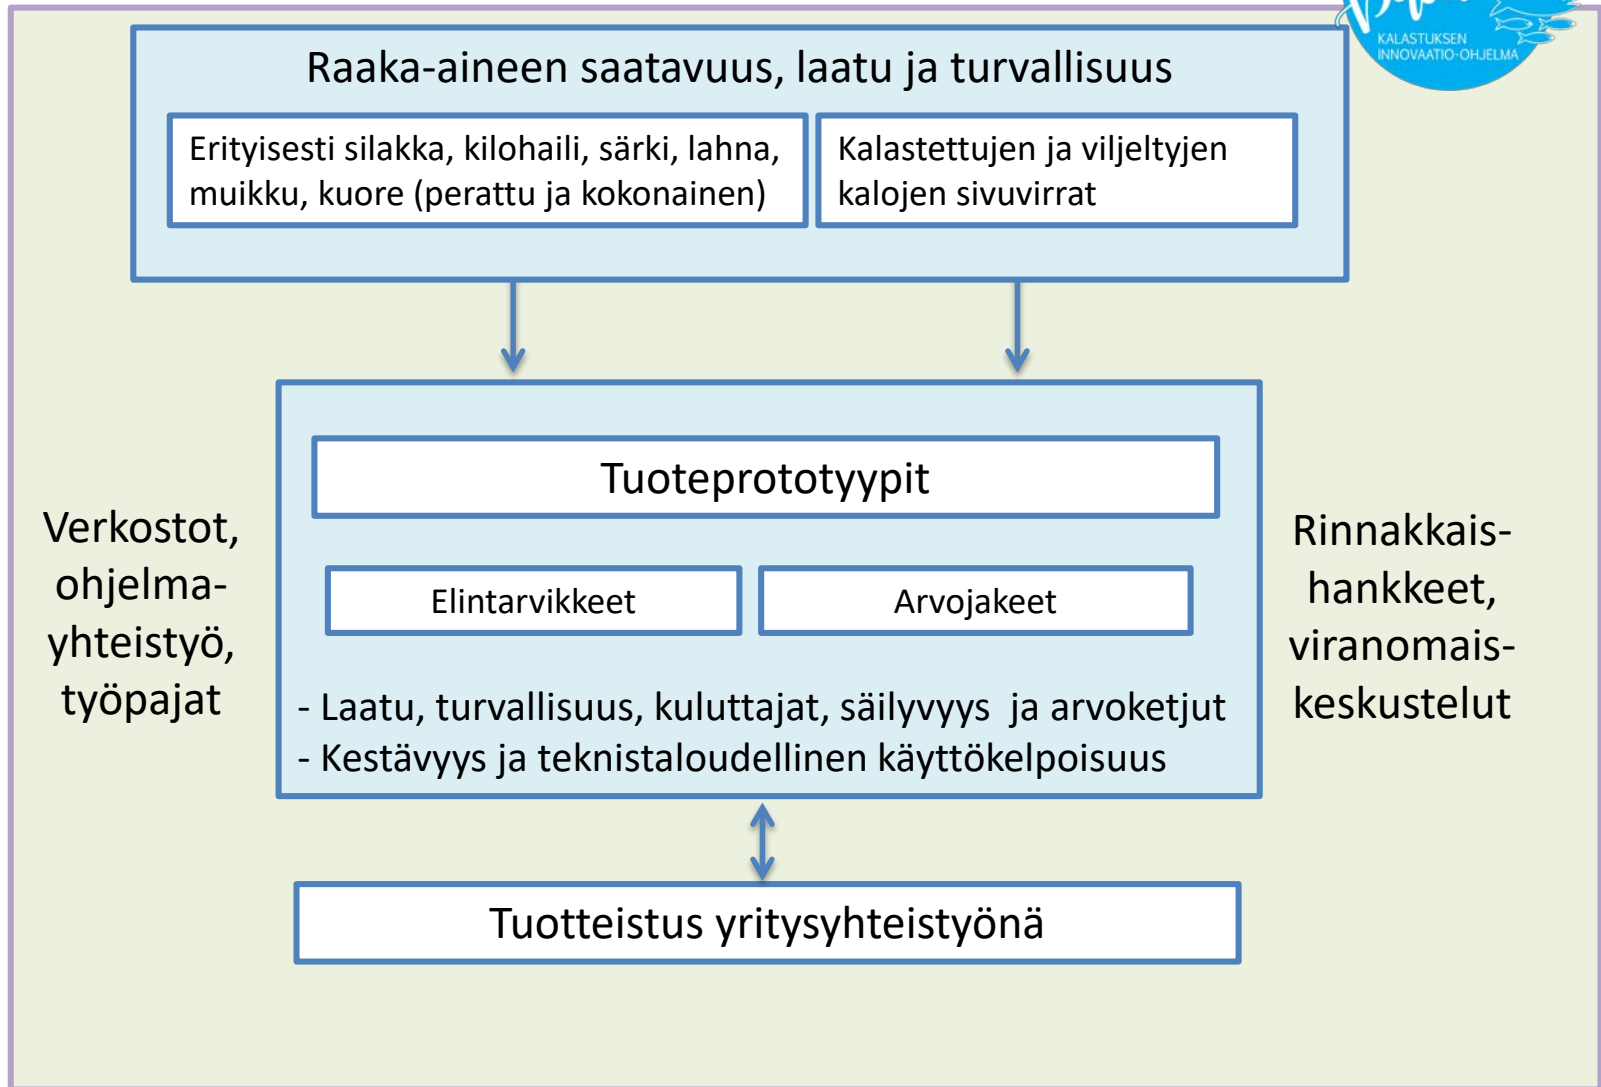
KALASTUKSEN INNOVAATIO-OHJELMA

Raaka-aineen saatavuus, laatu ja turvallisuus

Erityisesti silakka, kilohaili, särki, lahna, muikku, kuore (perattu ja kokonainen)

Kalastettujen ja viljeltyjen kalojen sivuvirrat

Verkostot, ohjelmayhteistyö, työpajat

Tuoteprototyypit

Elintarvikkeet

Arvojakeet

- Laatu, turvallisuus, kuluttajat, säilyvyys ja arvoketjut
- Kestävyys ja teknistaloudellinen käyttökelpoisuus

Rinnakkaishankkeet, viranomaiskeskustelut

Tuotteistus yritysyhteistyönä